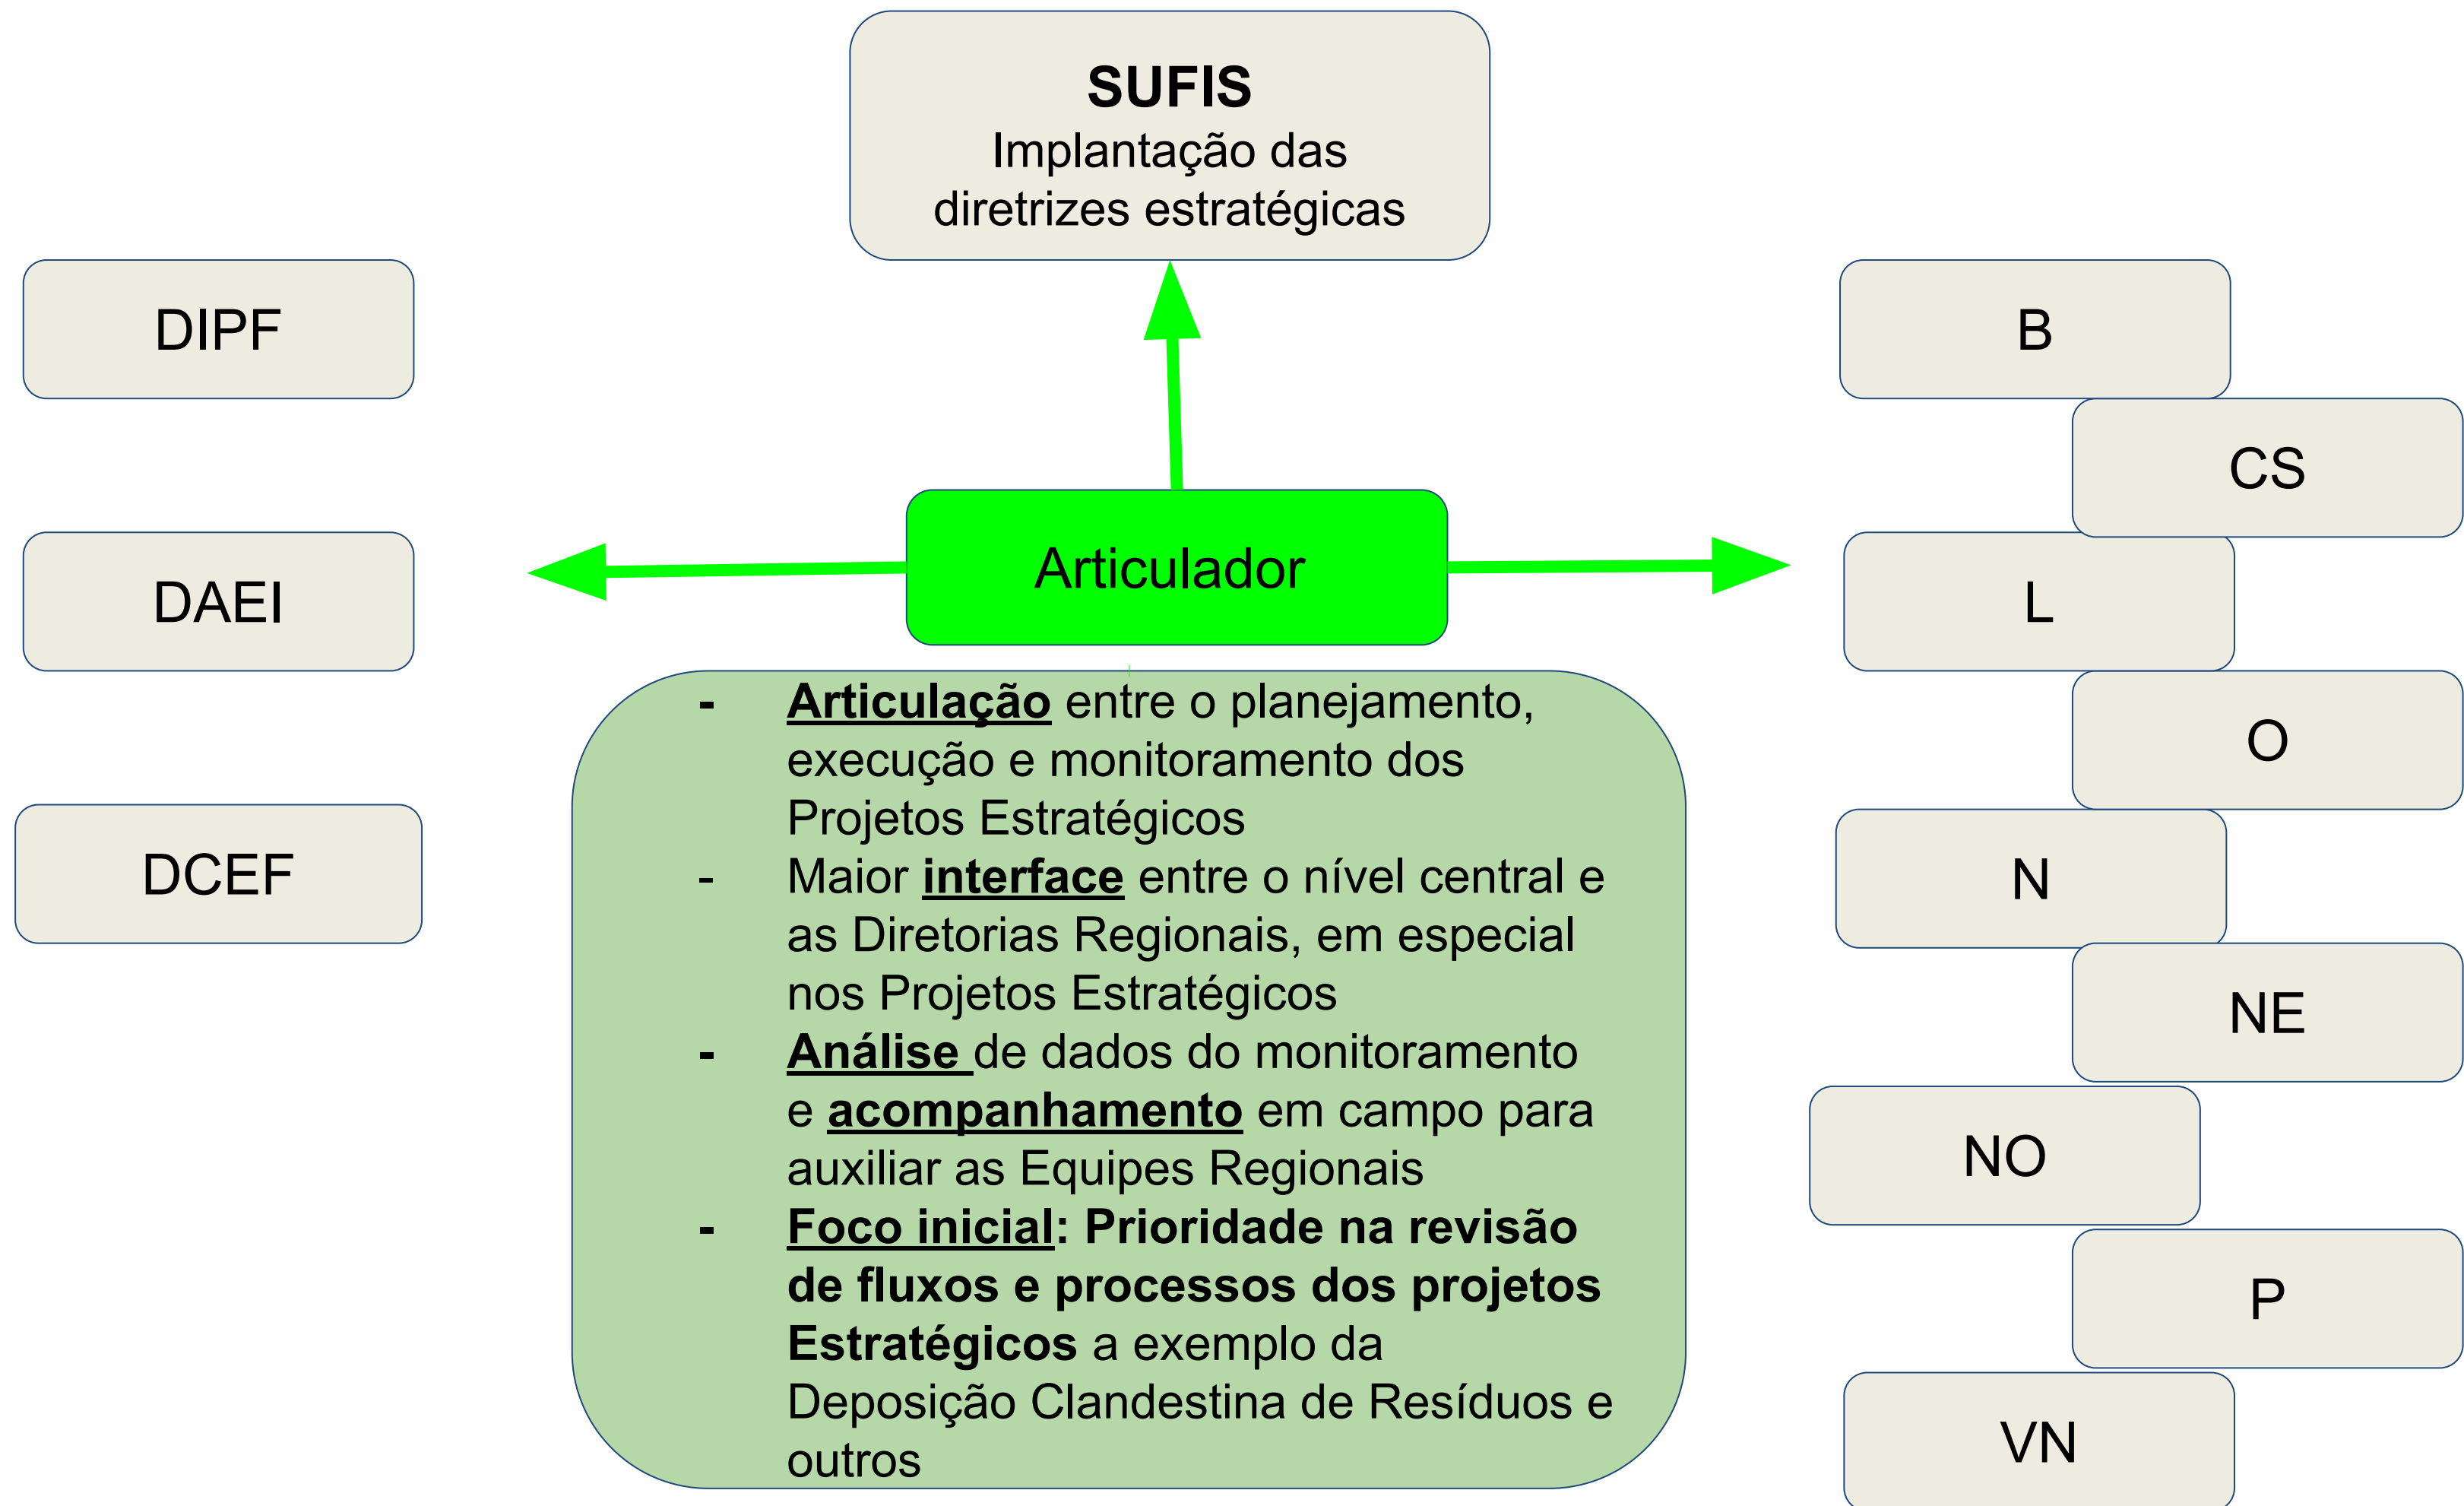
SUFIS
Implantação das diretrizes estratégicas

DIPF

DAEI

DCEF

Articulador

- Articulação entre o planejamento, execução e monitoramento dos Projetos Estratégicos
- Maior interface entre o nível central e as Diretorias Regionais, em especial nos Projetos Estratégicos
- Análise de dados do monitoramento e acompanhamento em campo para auxiliar as Equipes Regionais
- Foco inicial: Prioridade na revisão de fluxos e processos dos projetos Estratégicos a exemplo da Deposição Clandestina de Resíduos e outros

B

CS

L

O

N

NE

NO

P

VN